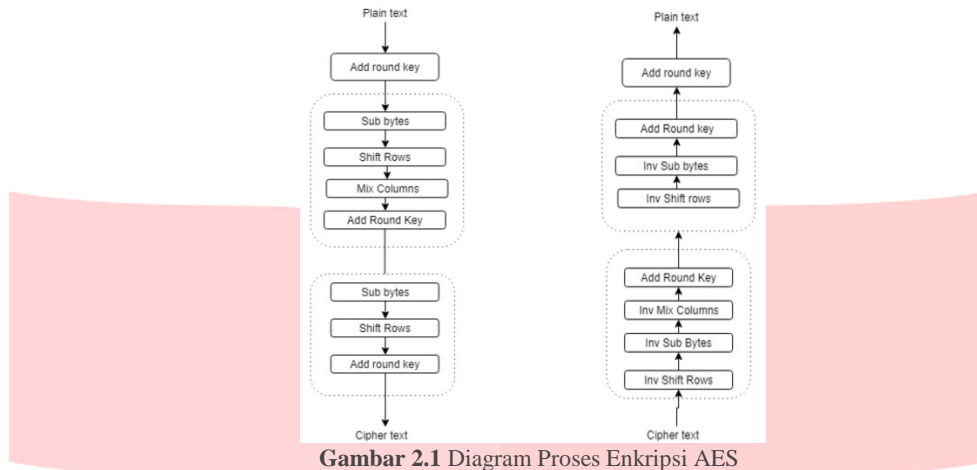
Plain text

Add round key

Sub bytes

Shift Rows

Mix Columns

Add Round Key

Sub bytes

Shift Rows

Add round key

Cipher text

Plain text

Add round key

Add Round key

Inv Sub bytes

Inv Shift rows

Add Round Key

Inv Mix Columns

Inv Sub Bytes

Inv Shift Rows

Cipher text

**Gambar 2.1** Diagram Proses Enkripsi AES